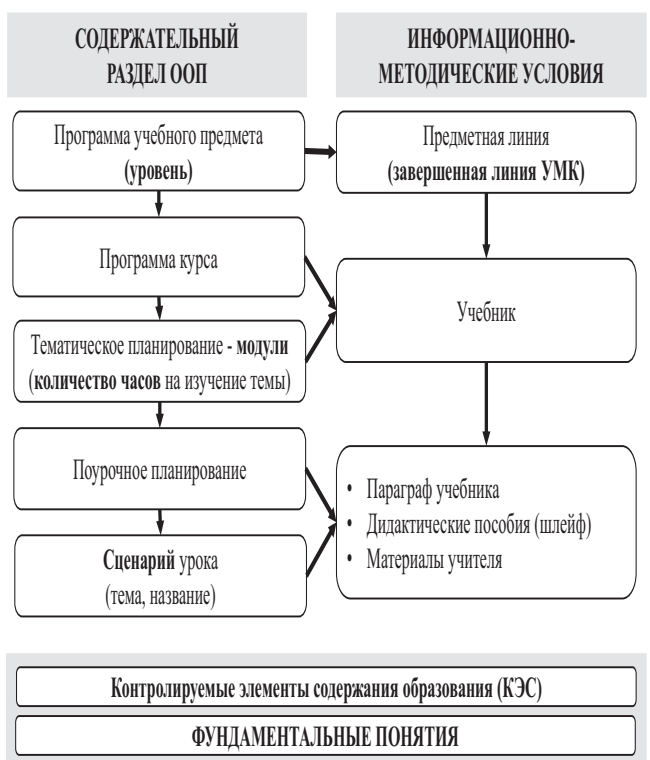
СОДЕРЖАТЕЛЬНЫЙ РАЗДЕЛ ООП

ИНФОРМАЦИОННО-МЕТОДИЧЕСКИЕ УСЛОВИЯ

Программа учебного предмета (уровень)

Предметная линия (завершенная линия УМК)

Программа курса

Учебник

Тематическое планирование - модули (количество часов на изучение темы)

Поурочное планирование

Сценарий урока (тема, название)

• Параграф учебника
• Дидактические пособия (шлейф)
• Материалы учителя

Контролируемые элементы содержания образования (КЭС)

ФУНДАМЕНТАЛЬНЫЕ ПОНЯТИЯ